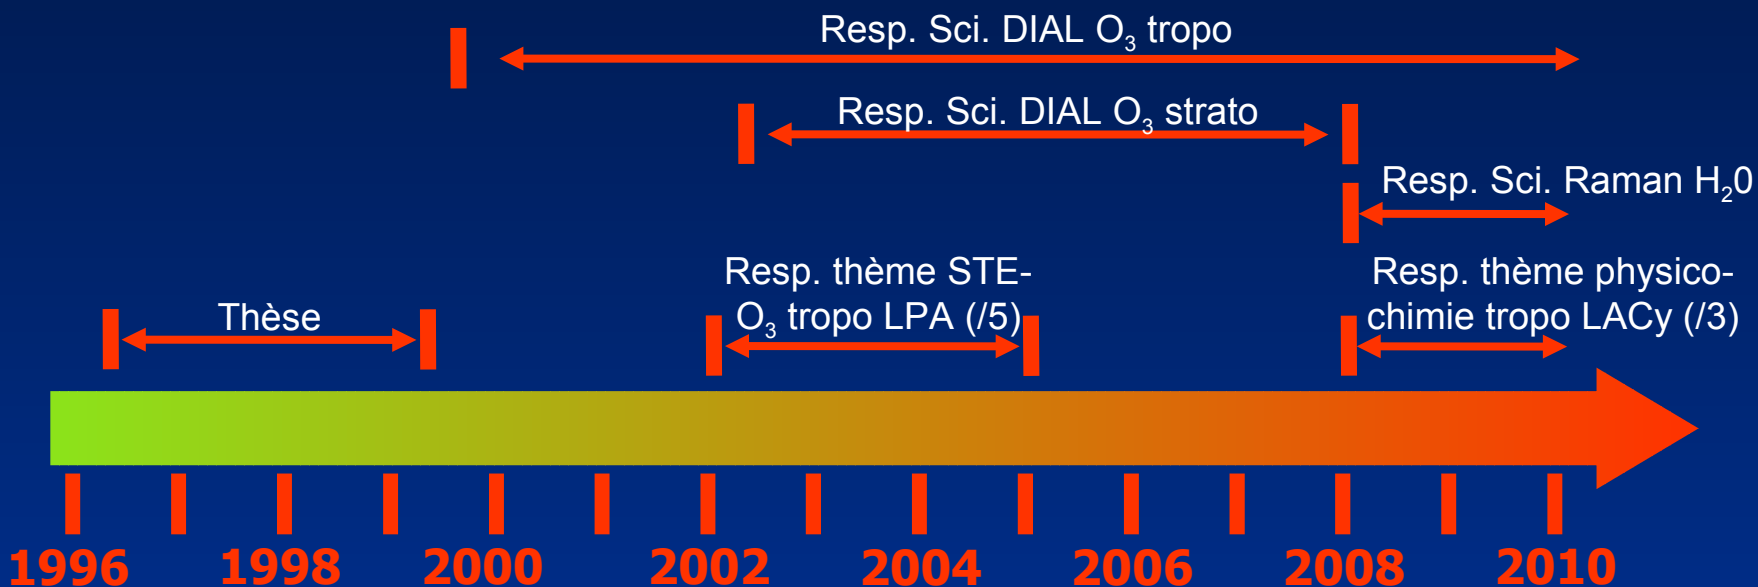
Resp. Sci. DIAL $O_3$ tropo

Resp. Sci. DIAL $O_3$ strato

Resp. Sci. Raman $H_20$

Resp. thème STE-$O_3$ tropo LPA (/5)

Resp. thème physico-chimie tropo LACy (/3)

Thèse

1996 1998 2000 2002 2004 2006 2008 2010